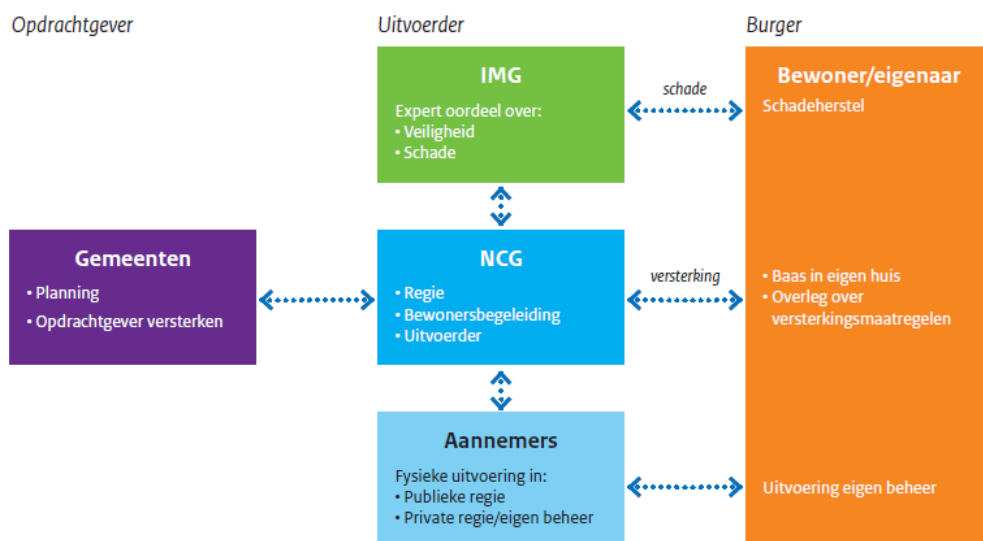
Opdrachtgever

Uitvoerder

Burger

IMG

Expert oordeel over:
• Veiligheid
• Schade

schade

Bewoner/eigenaar

Schadeherstel

Gemeenten

• Planning
• Opdrachtgever versterken

NCG

• Regie
• Bewonersbegeleiding
• Uitvoerder

versterking

• Baas in eigen huis
• Overleg over versterkingsmaatregelen

Aannemers

Fysieke uitvoering in:
• Publieke regie
• Private regie/eigen beheer

Uitvoering eigen beheer